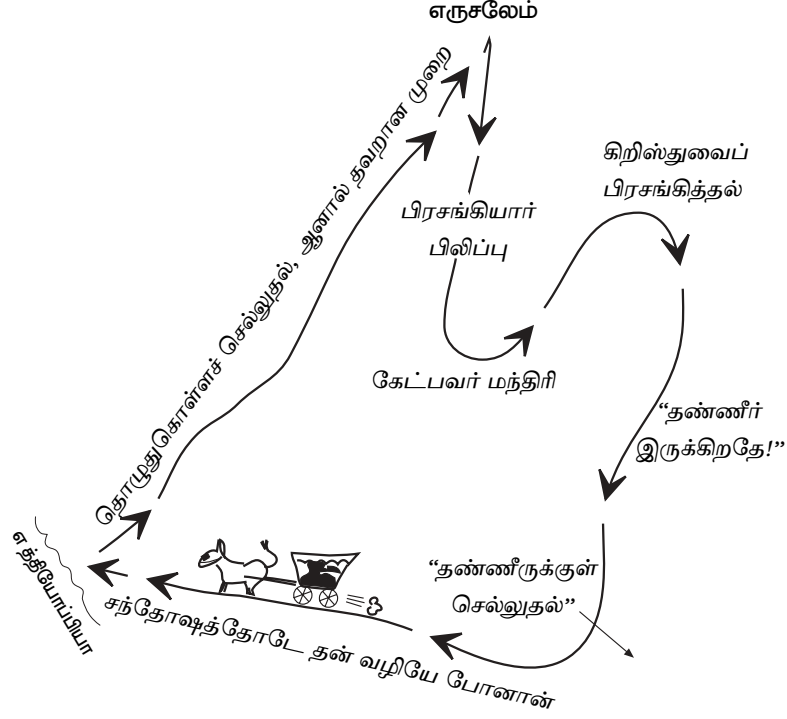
எருசலேம்

தொழுதுகொள்ளச் செல்லுதல், ஆனால் தவறான முறை

பிரசங்கியார் பிலிப்பு

கிறிஸ்துவைப் பிரசங்கித்தல்

கேட்பவர் மந்திரி

"தண்ணீர் இருக்கிறதே!"

"தண்ணீருக்குள் செல்லுதல்"

எத்தியோப்பியா

சந்தோஷத்தோடே தன் வழியே போனான்